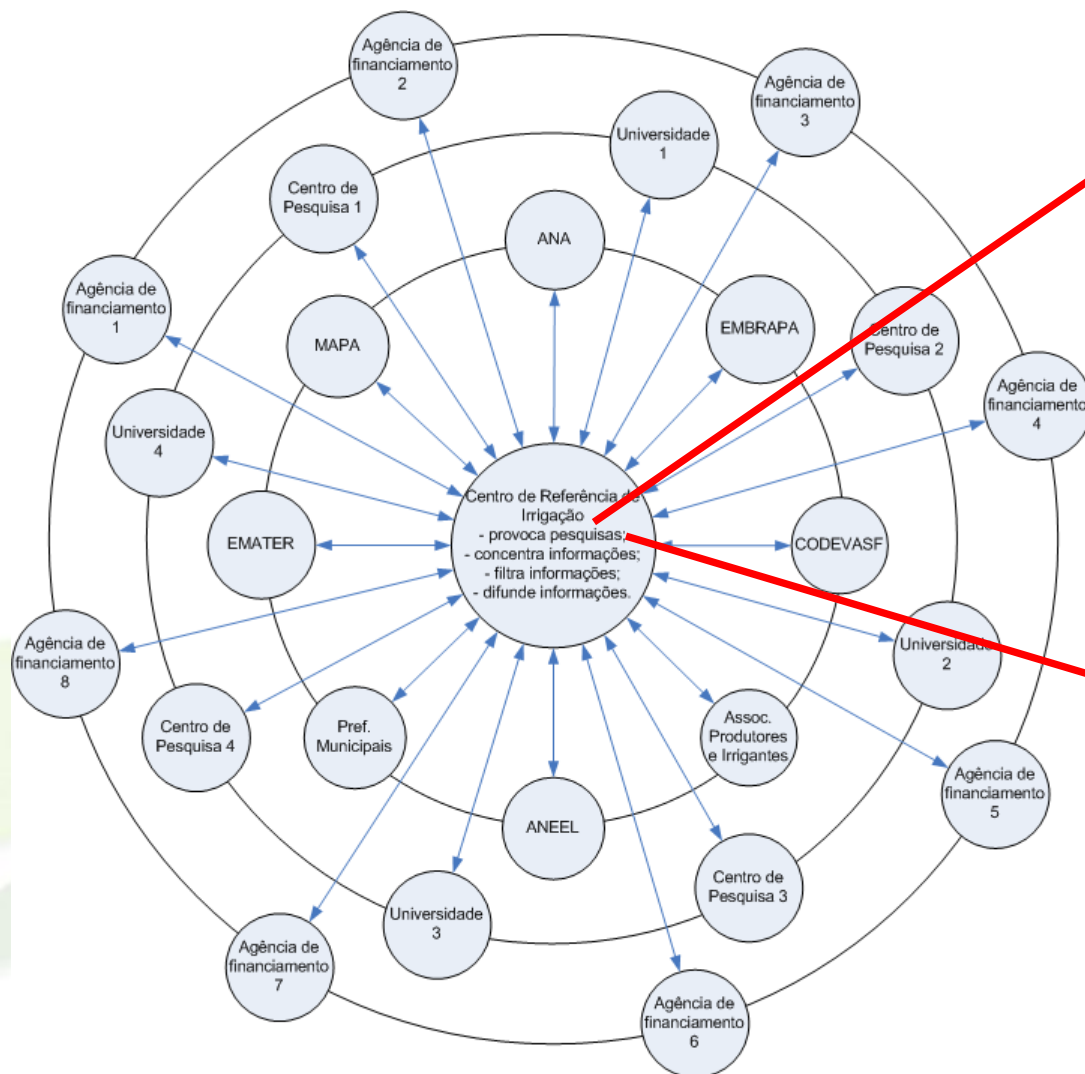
Agência de financiamento 2

Agência de financiamento 3

Universidade 1

Centro de Pesquisa 1

ANA

Agência de financiamento 1

MAPA

EMBRAPA

Centro de Pesquisa 2

Agência de financiamento 4

Universidade 4

Centro de Referência de Irrigação
- provoca pesquisas;
- concentra informações;
- filtra informações;
- difunde informações.

EMATER

CODEVASF

Agência de financiamento 8

Universidade 2

Centro de Pesquisa 4

Pref. Municipais

Assoc. Produtores e Irrigantes

Agência de financiamento 5

ANEEL

Centro de Pesquisa 3

Universidade 3

Agência de financiamento 7

Agência de financiamento 6